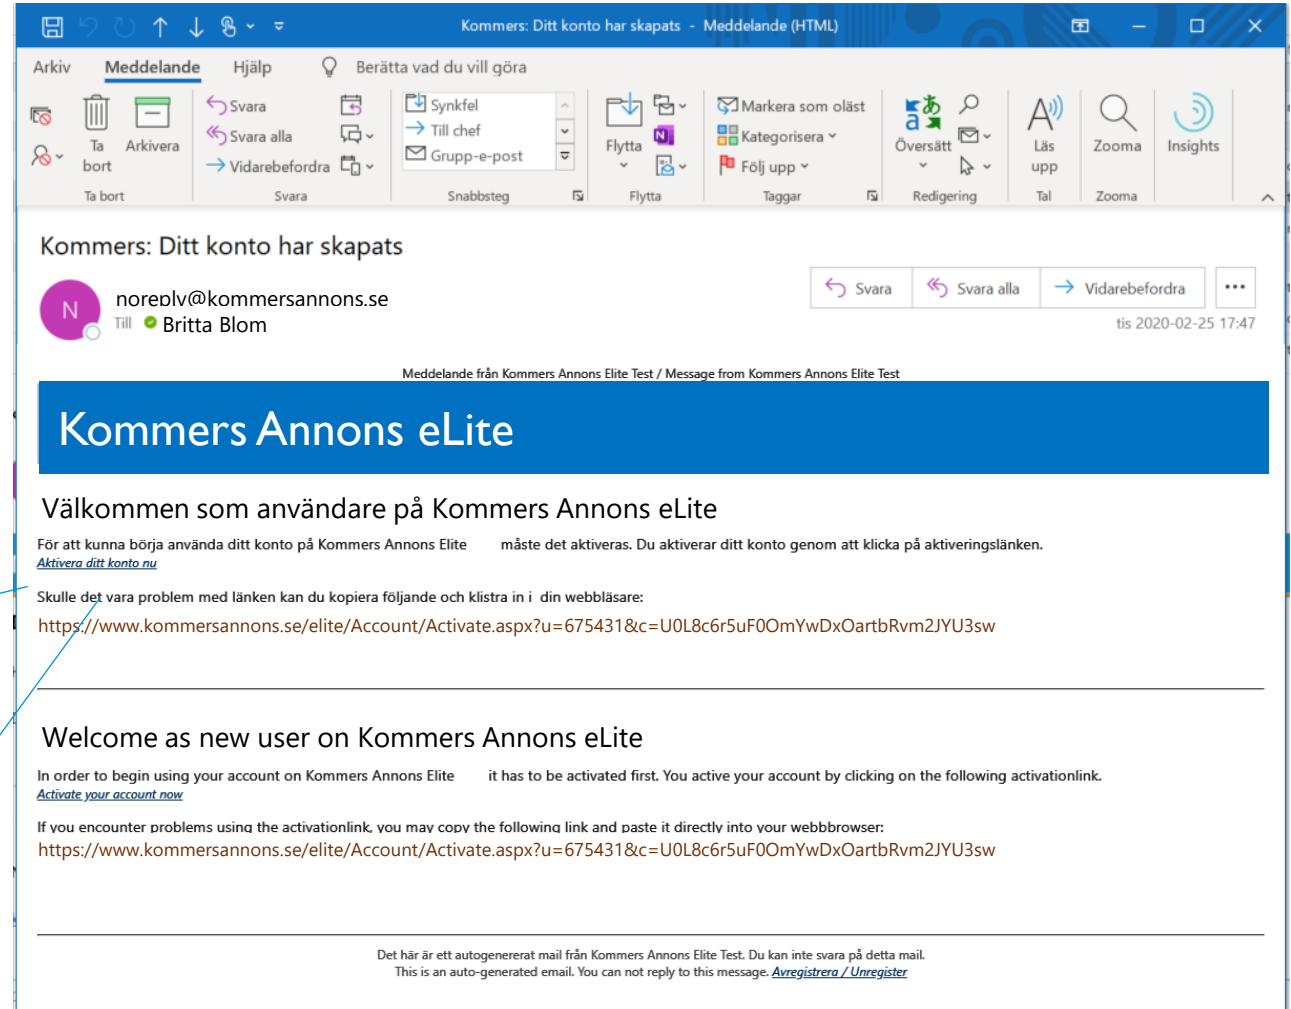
Kommers: Ditt konto har skapats - Meddelande (HTML)

Arkiv Meddelande Hjälp Berätta vad du vill göra

Ta bort Arkivera
Ta bort

Svara
Svara alla
Vidarebefordra
Svara

Synkfel
Till chef
Grupp-e-post
Snabbsteg

Flytta
Flytta

Markera som oläst
Kategorisera
Följ upp
Taggar

Översätt
Redigering

Läs upp
Tal

Zooma
Zooma

Insights

Kommers: Ditt konto har skapats

N noreply@kommersannons.se
Till Britta Blom

Svara Svara alla Vidarebefordra ...
tis 2020-02-25 17:47

Meddelande från Kommers Annons Elite Test / Message from Kommers Annons Elite Test

Kommers Annons eLite

Välkommen som användare på Kommers Annons eLite

För att kunna börja använda ditt konto på Kommers Annons Elite måste det aktiveras. Du aktiverar ditt konto genom att klicka på aktiveringslänken.
Aktivera ditt konto nu

Skulle det vara problem med länken kan du kopiera följande och klistra in i din webbläsare:
https://www.kommersannons.se/elite/Account/Activate.aspx?u=675431&c=U0L8c6r5uF0OmYwDxOartbRvm2JYU3sw

Welcome as new user on Kommers Annons eLite

In order to begin using your account on Kommers Annons Elite it has to be activated first. You active your account by clicking on the following activationlink.
Activate your account now

If you encounter problems using the activationlink, you may copy the following link and paste it directly into your webbbrowser:
https://www.kommersannons.se/elite/Account/Activate.aspx?u=675431&c=U0L8c6r5uF0OmYwDxOartbRvm2JYU3sw

Det här är ett autogenererat mail från Kommers Annons Elite Test. Du kan inte svara på detta mail.
This is an auto-generated email. You can not reply to this message. Avregistrera / Unregister